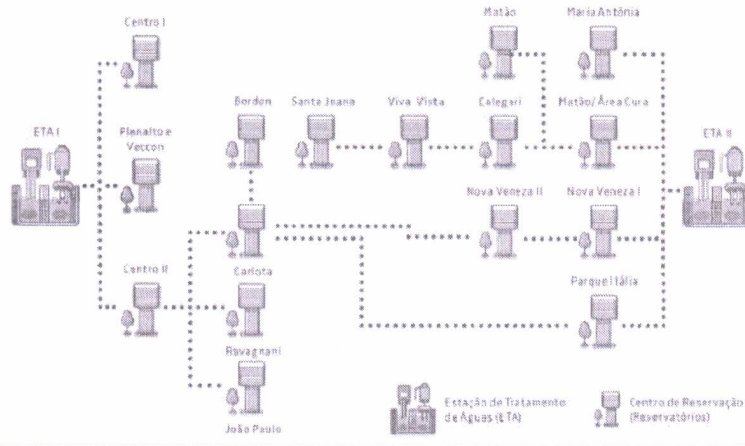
Centro I

ETA I

Planalto e Veccon

Centro II

Borden

Carlota

Ravagnani

João Paulo

Santa Joana

Viva Vista

Matão

Calegari

Maria Antônia

Matão/ Área Cura

ETA II

Nova Veneza II

Nova Veneza I

Parque Itália

Estação de Tratamento de Águas (ETA)

Centro de Reservação (Reservatórios)